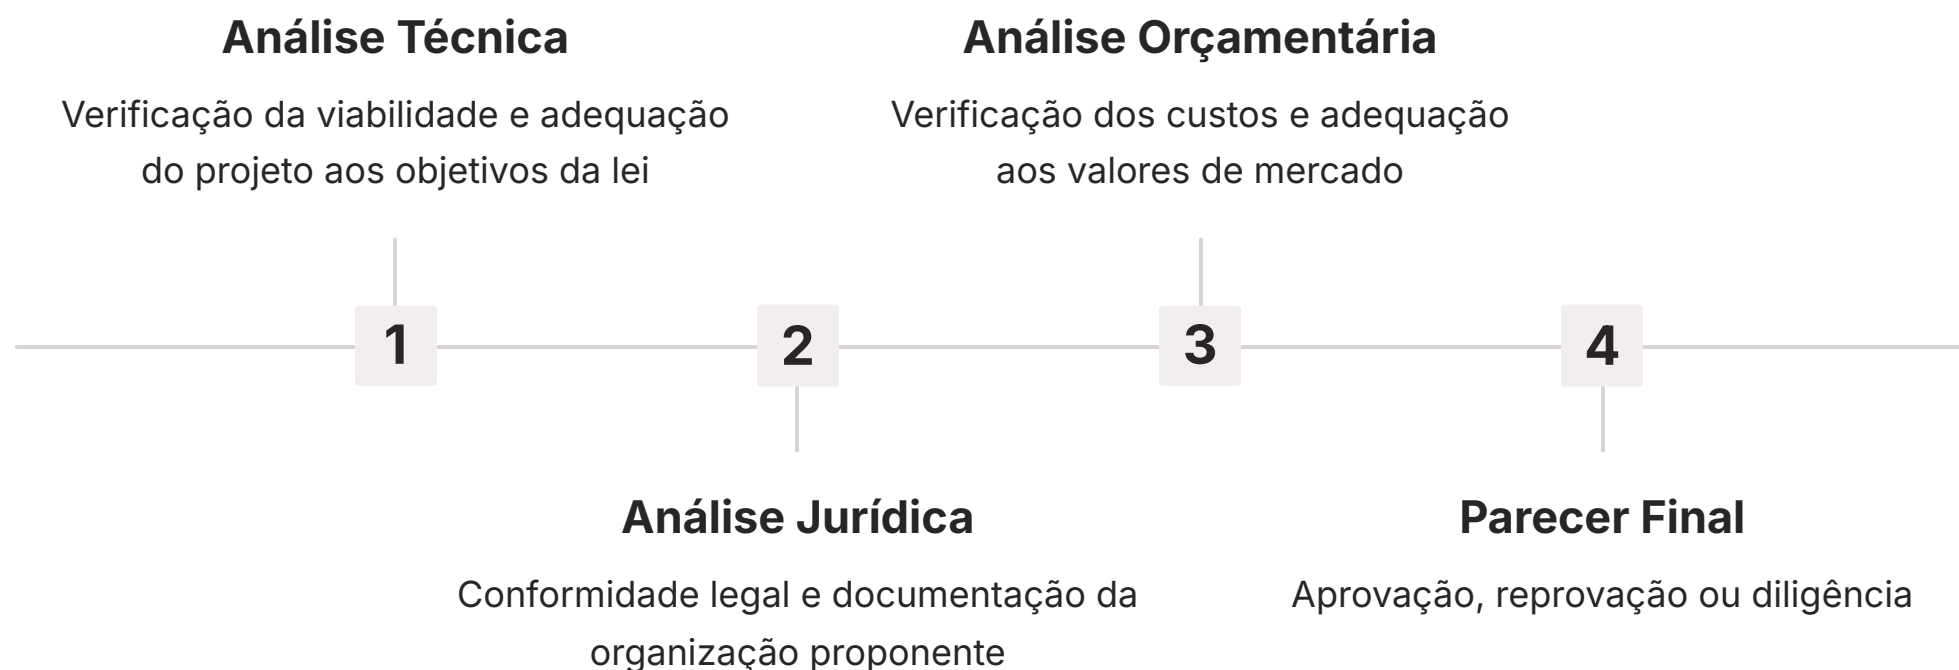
Análise Técnica

Verificação da viabilidade e adequação do projeto aos objetivos da lei

Análise Orçamentária

Verificação dos custos e adequação aos valores de mercado

1

2

3

4

Análise Jurídica

Conformidade legal e documentação da organização proponente

Parecer Final

Aprovação, reprovação ou diligência